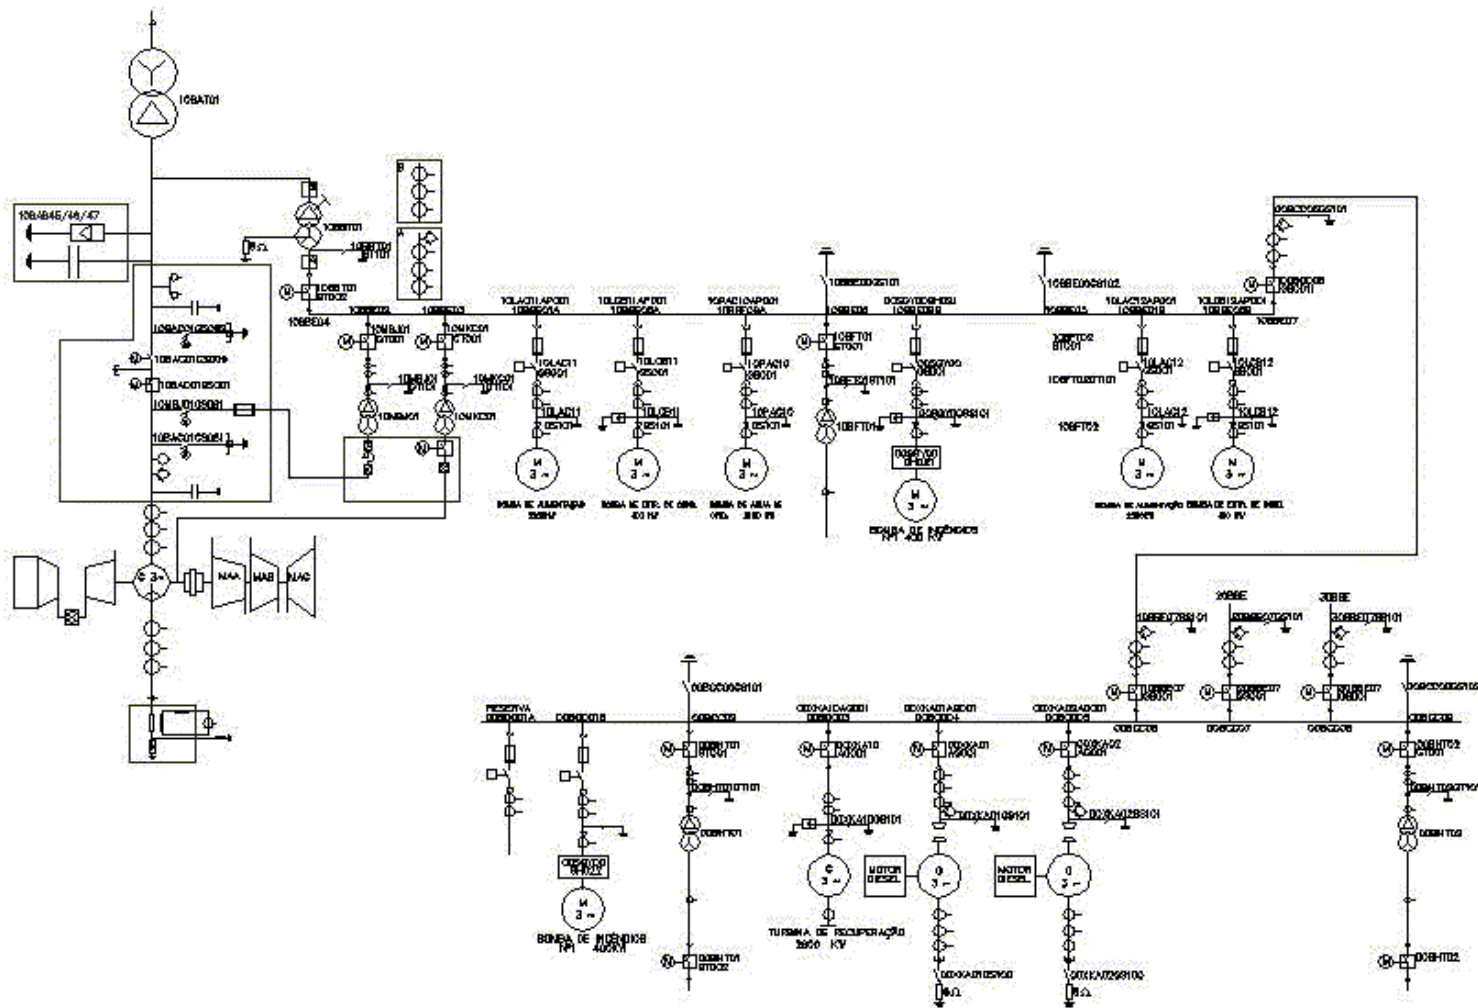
10BAT01

10BAB45/46/47

10BBT01

10BBT01 BT101

10BBT01 BT002

10BBE04

10BBE02

10BBE03

10MBJ01 GT001

10MKC01 GT001

10MBJ01

10MKC01

10BAD01 10BAC01

10BAD01

10MBJ01

10BAC01

10LAC11 AP001 10BBE05A

10LCB11 AP001 10BBE05A

10PAC10 AP001 10BBE05A

10BBE00GS101

10BBE05

10BFT01 GT001

10BFT01

10LAC11

10LCB11

10PAC10

10LAC11

10LCB11

10PAC10

BOMBA DE ALIMENTAÇÃO

BOMBA DE EXTR. DE COND. 400 KV

BOMBA DE AGUA DE CIRC. 3000 KV

BOMBA DE INCÊNDIOS

10BBE00GS102

10BBE05

10LAC12 AP001 10BBE06

10LCB12 AP001 10BBE06

10BBE07

10BFT02 BT001

10BFT02

10LAC12

10LCB12

10LAC12

10LCB12

BOMBA DE ALIMENTAÇÃO

BOMBA DE EXTR. DE COND. 400 KV

M 3 ~

30BBE

30BBE

RESERVA

00BCC00GS101

00BCC02

00BHT01 GT001

00BHT01

00BHT01

00BHT01 GT002

00XKA01 AG001

00XKA01

00XKA01

00XKA02

00XKA01

00XKA02

MOTOR DIESEL

MOTOR DIESEL

BOMBA DE INCÊNDIOS

TURBINA DE RECUPERAÇÃO 2600 KV

G 3 ~

00BHT02

00BHT02

00BHT02